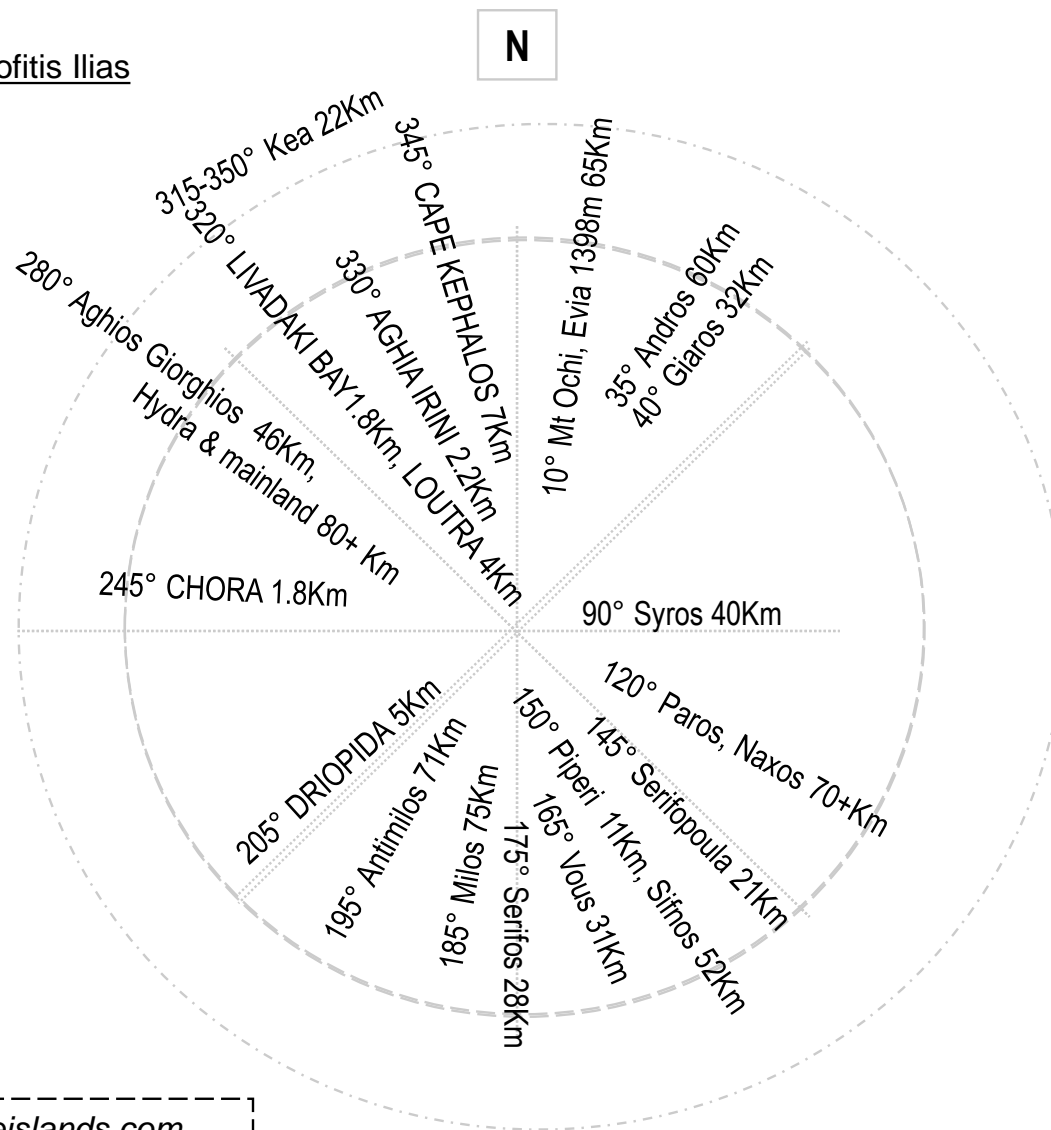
ofitis Ilias

N

315-350° Kea 22Km
345° CAPE KEPHALOS 7Km
10° Mt Ochi, Evia 1398m 65Km
320° LIVADAKI BAY 1.8Km, LOUTRA 4Km
330° AGHIA IRINI 2.2Km
35° Andros 60Km
40° Giaros 32Km
280° Aghios Giorghios 46Km, Hydra & mainland 80+ Km
245° CHORA 1.8Km
90° Syros 40Km
120° Paros, Naxos 70+Km
145° Serifopoula 21Km
150° Piperi 11Km, Sifnos 52Km
165° Vous 31Km
175° Serifos 28Km
185° Milos 75Km
195° Antimilos 71Km
205° DRIOPIDA 5Km

pislands.com